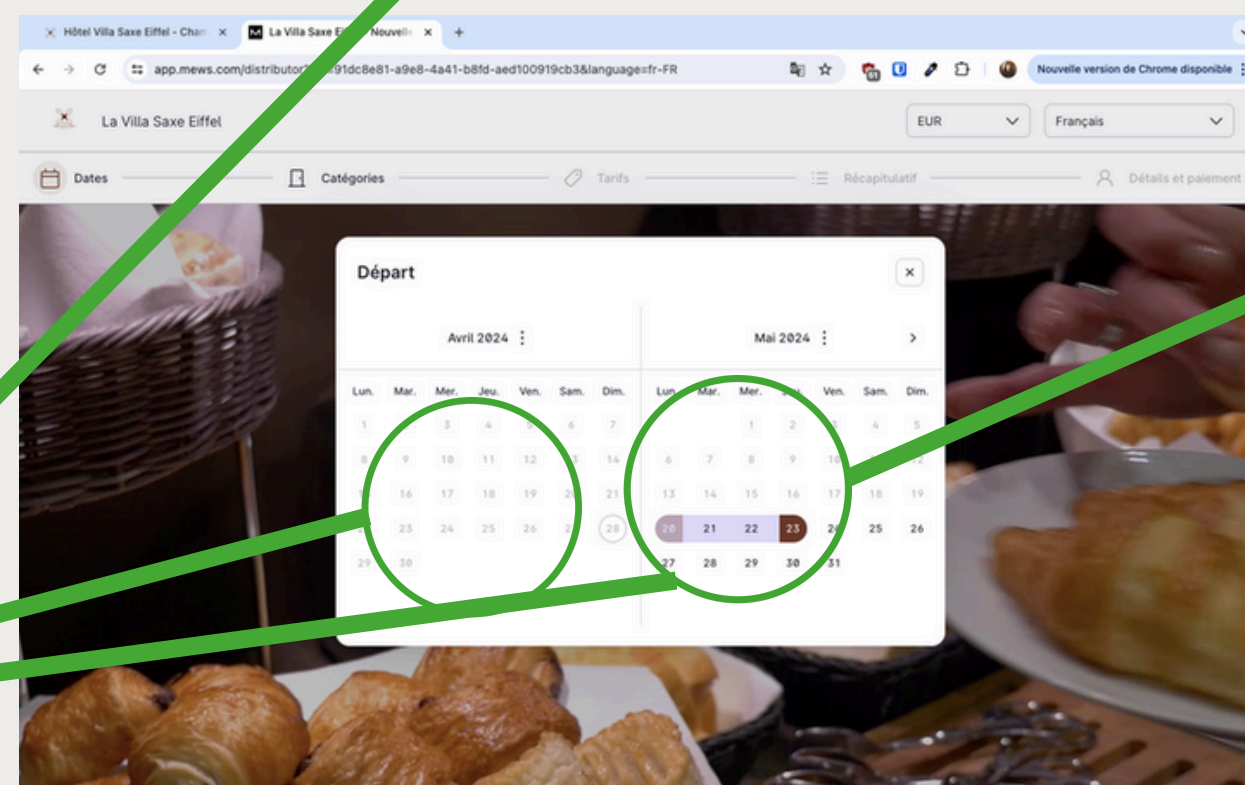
Hôtel Villa Saxe Eiffel - Cham | La Villa Saxe Ei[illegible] Nouvelle | +

app.mews.com/distributor/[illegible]91dc8e81-a9e8-4a41-b8fd-aed100919cb3&language=fr-FR

Nouvelle version de Chrome disponible

La Villa Saxe Eiffel

EUR

Français

Dates | Catégories | Tarifs | Récapitulatif | Détails et paiement

Départ

Avril 2024

| Lun. | Mar. | Mer. | Jeu. | Ven. | Sam. | Dim. |
|---|---|---|---|---|---|---|
| 1 | | 3 | 4 | 5 | 6 | 7 |
| 8 | 9 | 10 | 11 | 12 | 13 | 14 |
| 1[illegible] | 16 | 17 | 18 | 19 | 2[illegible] | 21 |
| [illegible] | 23 | 24 | 25 | 26 | 2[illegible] | 28 |
| 29 | 30 | | | | | |

Mai 2024

| Lun. | Mar. | Mer. | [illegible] | Ven. | Sam. | Dim. |
|---|---|---|---|---|---|---|
| | | 1 | 2 | 3 | 4 | 5 |
| 6 | 7 | 8 | 9 | 10 | 11 | 12 |
| 13 | 14 | 15 | 16 | 17 | 18 | 19 |
| 20 | 21 | 22 | 23 | 2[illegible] | 25 | 26 |
| 27 | 28 | 29 | 30 | 31 | | |